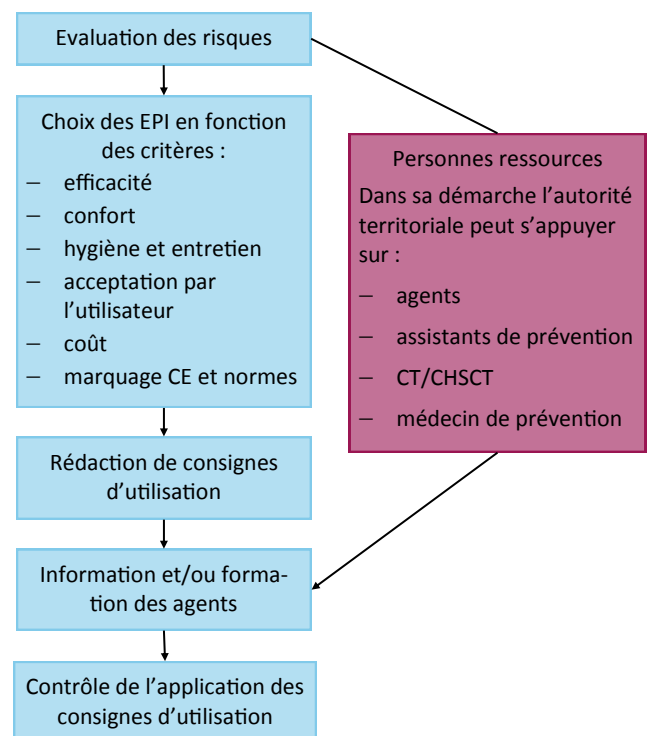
Evaluation des risques

Choix des EPI en fonction des critères :
– efficacité
– confort
– hygiène et entretien
– acceptation par l'utilisateur
– coût
– marquage CE et normes

Rédaction de consignes d'utilisation

Information et/ou formation des agents

Contrôle de l'application des consignes d'utilisation

Personnes ressources

Dans sa démarche l'autorité territoriale peut s'appuyer sur :
– agents
– assistants de prévention
– CT/CHSCT
– médecin de prévention